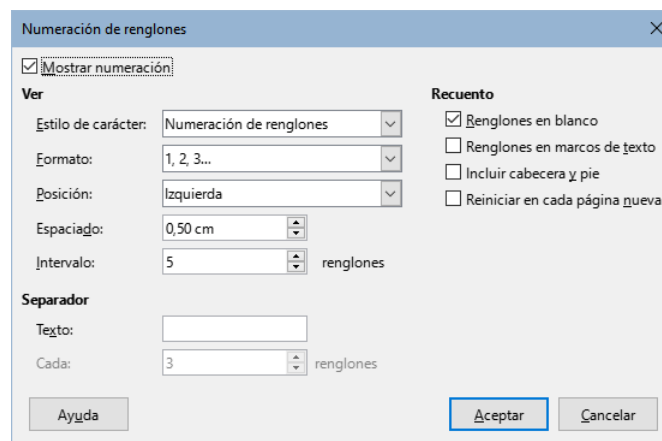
Numeración de renglones

☑ Mostrar numeración

Ver

Estilo de carácter: Numeración de renglones

Formato: 1, 2, 3...

Posición: Izquierda

Espaciado: 0,50 cm

Intervalo: 5 renglones

Separador

Texto:

Cada: 3 renglones

Recuento

☑ Renglones en blanco

☐ Renglones en marcos de texto

☐ Incluir cabecera y pie

☐ Reiniciar en cada página nueva

Ayuda

Aceptar

Cancelar